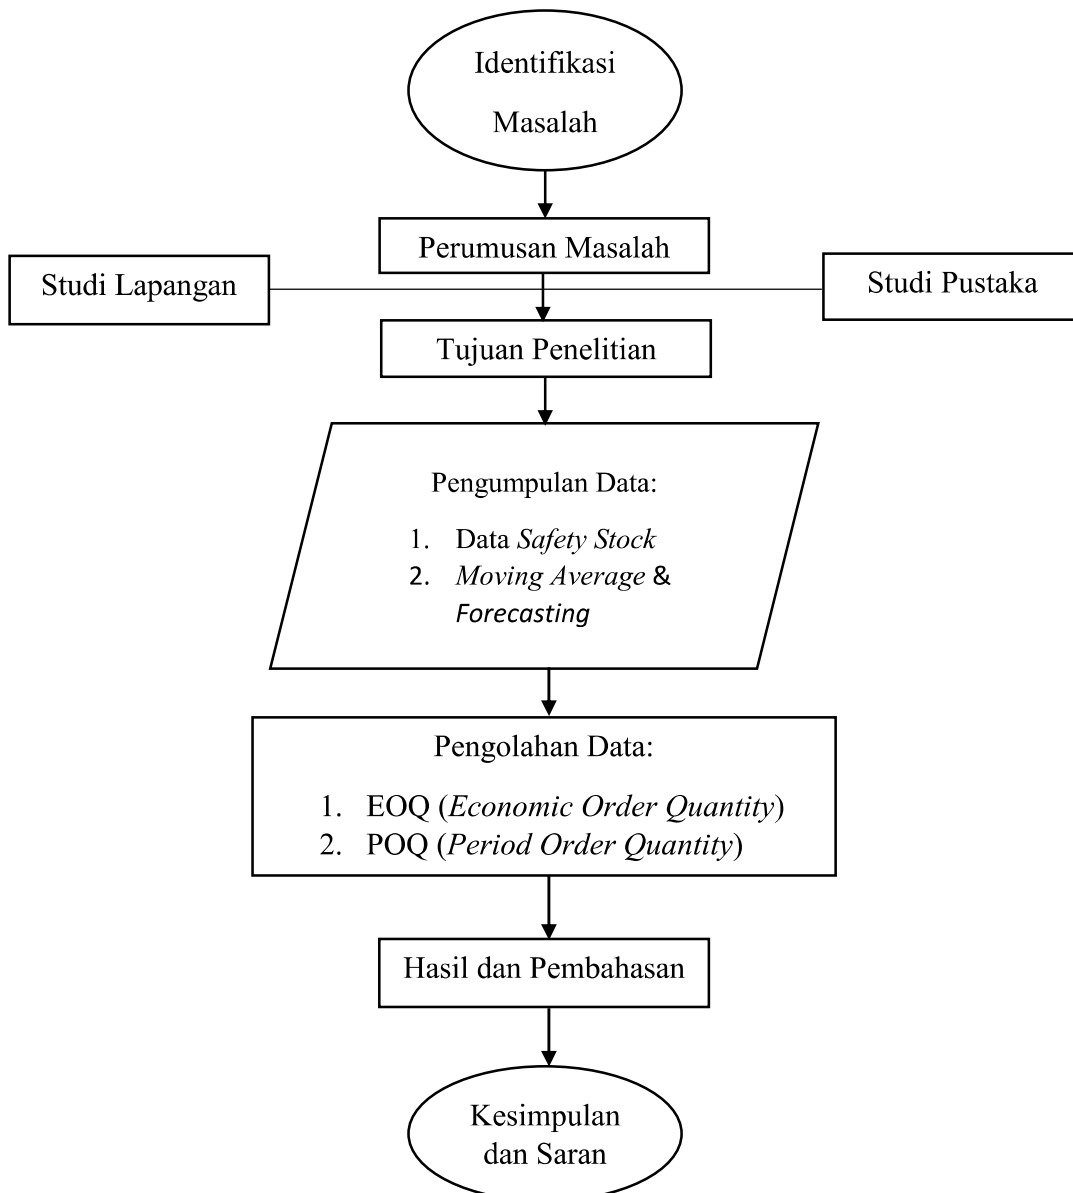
Identifikasi Masalah

Perumusan Masalah

Studi Lapangan

Studi Pustaka

Tujuan Penelitian

Pengumpulan Data:

1. Data Safety Stock
2. Moving Average & Forecasting

Pengolahan Data:

1. EOQ (Economic Order Quantity)
2. POQ (Period Order Quantity)

Hasil dan Pembahasan

Kesimpulan dan Saran